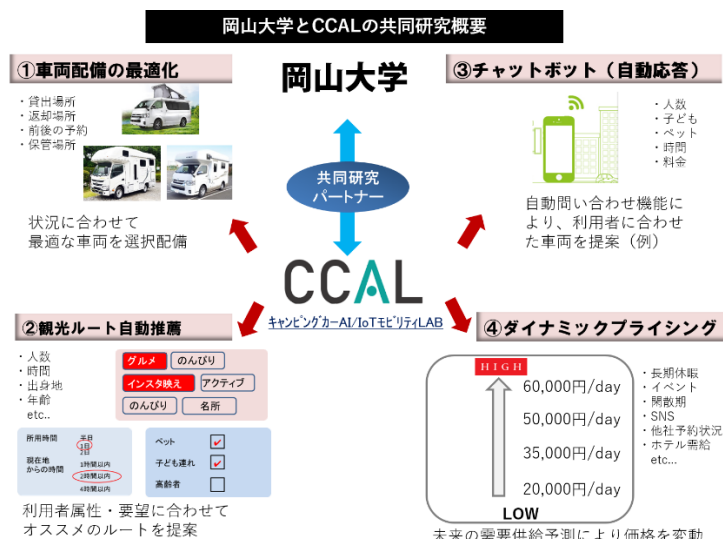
岡山大学とCCALの共同研究概要

①車両配備の最適化

・貸出場所
・返却場所
・前後の予約
・保管場所

状況に合わせて
最適な車両を選択配備

岡山大学

共同研究
パートナー

CCAL
キャンピングカーAI/IoTモビリティLAB

③チャットボット（自動応答）

・人数
・子ども
・ペット
・時間
・料金

自動問い合わせ機能により、利用者に合わせた車両を提案（例）

②観光ルート自動推薦

・人数
・時間
・出身地
・年齢
etc..

グルメ
のんびり
インスタ映え
アクティブ
のんびり
名所

所用時間
半日
1日
現在地からの時間
1時間以内
2時間以内
4時間以内

ペット
子ども連れ
高齢者

利用者属性・要望に合わせて
オススメのルートを提案

④ダイナミックプライシング

HIGH
60,000円/day
50,000円/day
35,000円/day
20,000円/day
LOW

・長期休暇
・イベント
・閑散期
・SNS
・他社予約状況
・ホテル需給
etc...

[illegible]